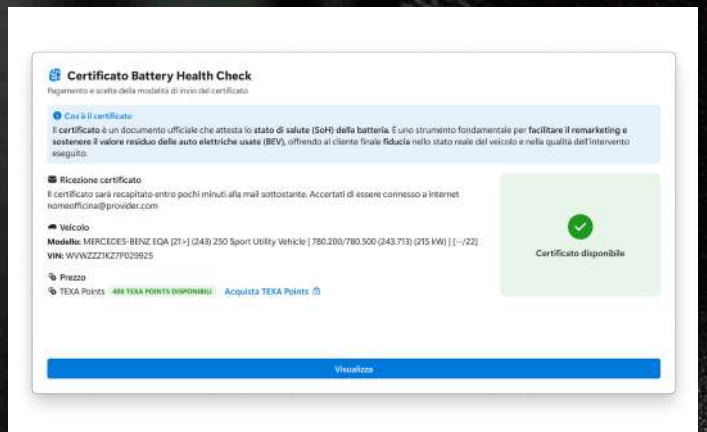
Certificato Battery Health Check

Pagamento e scelta della modalità di invio del certificato

Cos'è il certificato

Il certificato è un documento ufficiale che attesta lo stato di salute (SoH) della batteria. È uno strumento fondamentale per facilitare il remarketing e sostenere il valore residuo delle auto elettriche usate (BEV), offrendo al cliente finale fiducia nello stato reale del veicolo e nella qualità dell'intervento eseguito.

Ricezione certificato

Il certificato sarà recapitato entro pochi minuti alla mail sottostante. Accertati di essere connesso a internet

nomeofficina@provider.com

Veicolo

Modello: MERCEDES-BENZ EQA [21>] (243) 250 Sport Utility Vehicle | 780.200/780.500 (243.713) (215 kW) | [--/22]

VIN: WVWZZZ1KZ7P029925

Prezzo

TEXA Points 488 TEXA POINTS DISPONIBILI Acquista TEXA Points

Certificato disponibile

Visualizza